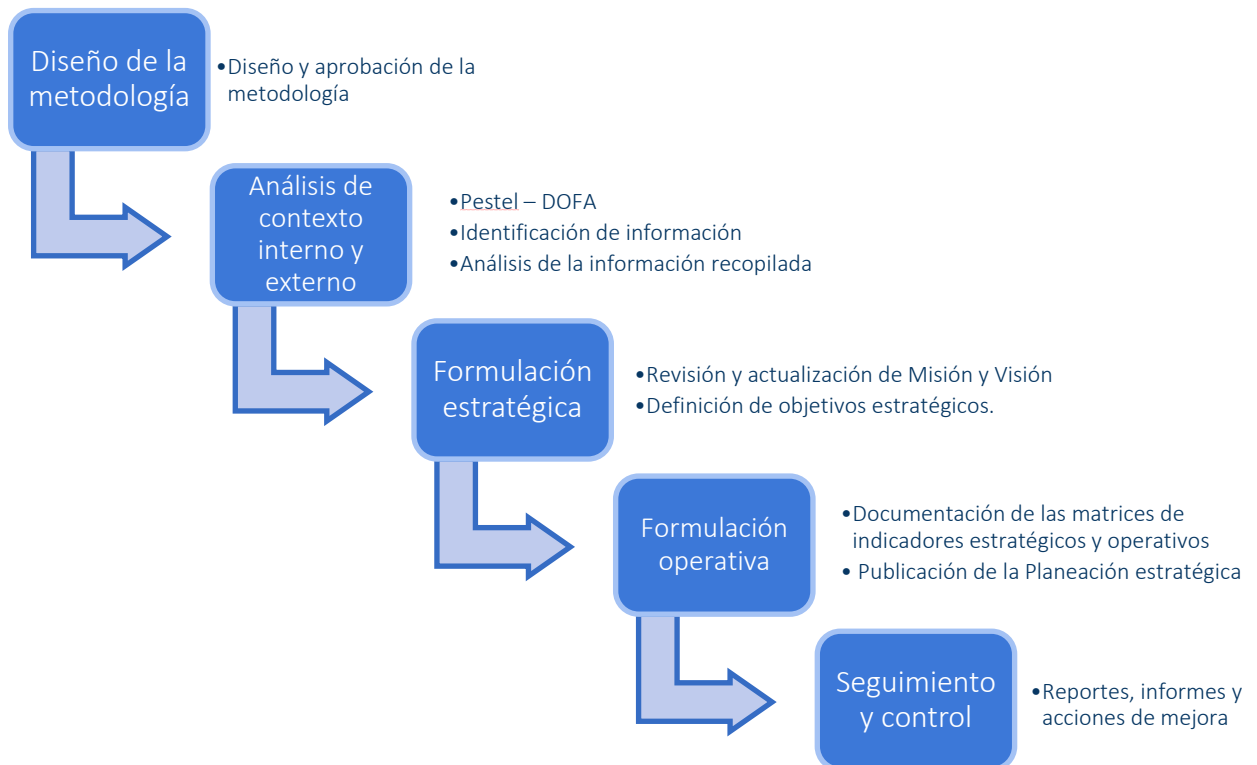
Diseño de la metodología

•Diseño y aprobación de la metodología

Análisis de contexto interno y externo

•Pestel – DOFA
•Identificación de información
•Análisis de la información recopilada

Formulación estratégica

•Revisión y actualización de Misión y Visión
•Definición de objetivos estratégicos.

Formulación operativa

•Documentación de las matrices de indicadores estratégicos y operativos
• Publicación de la Planeación estratégica

Seguimiento y control

•Reportes, informes y acciones de mejora